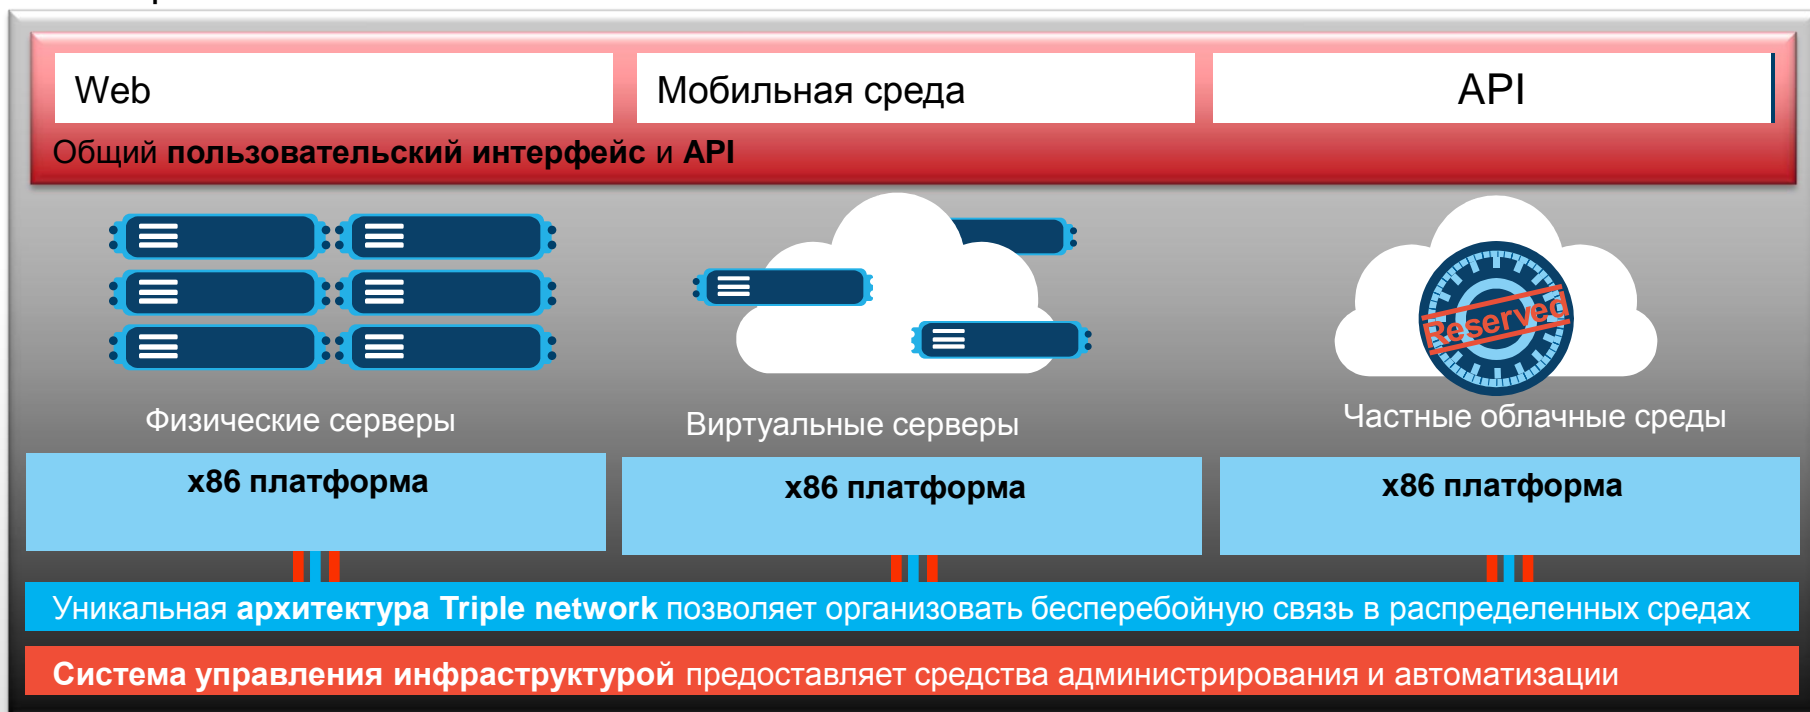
Web

Мобильная среда

API

Общий пользовательский интерфейс и API

Reserved

Физические серверы

Виртуальные серверы

Частные облачные среды

x86 платформа

x86 платформа

x86 платформа

Уникальная архитектура Triple network позволяет организовать бесперебойную связь в распределенных средах

Система управления инфраструктурой предоставляет средства администрирования и автоматизации